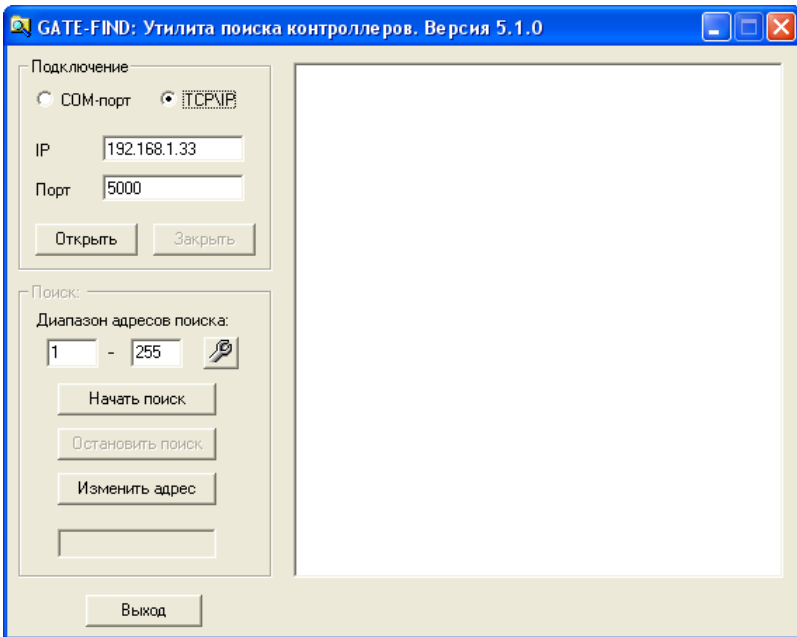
GATE-FIND: Утилита поиска контроллеров. Версия 5.1.0

Подключение

COM-порт

TCP\IP

IP 192.168.1.33

Порт 5000

Открыть

Закрыть

Поиск:

Диапазон адресов поиска:

1 - 255

Начать поиск

Остановить поиск

Изменить адрес

Выход